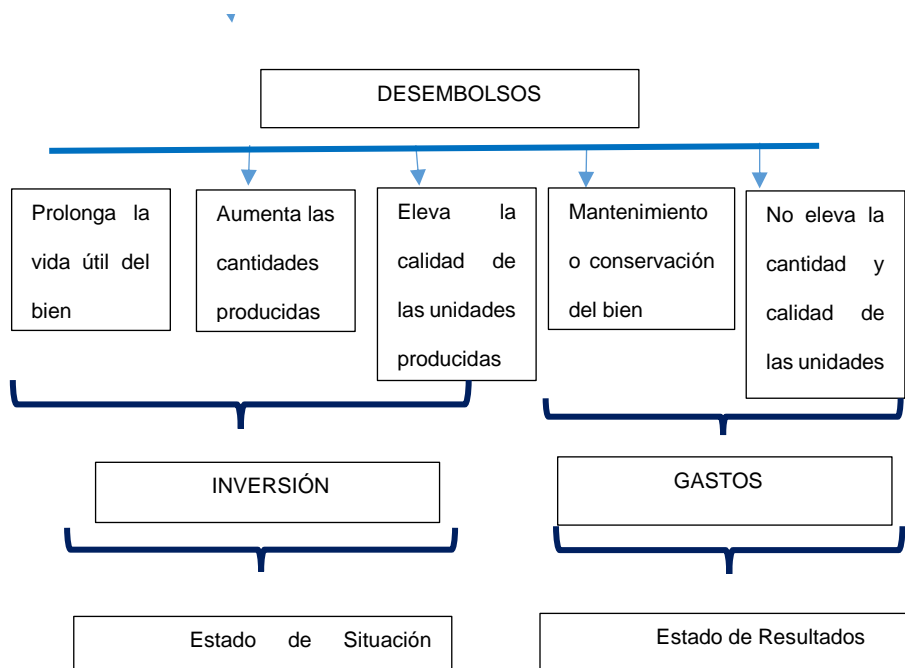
DESEMBOLSOS

Prolonga la vida útil del bien

Aumenta las cantidades producidas

Eleva la calidad de las unidades producidas

Mantenimiento o conservación del bien

No eleva la cantidad y calidad de las unidades

INVERSIÓN

GASTOS

Estado de Situación

Estado de Resultados